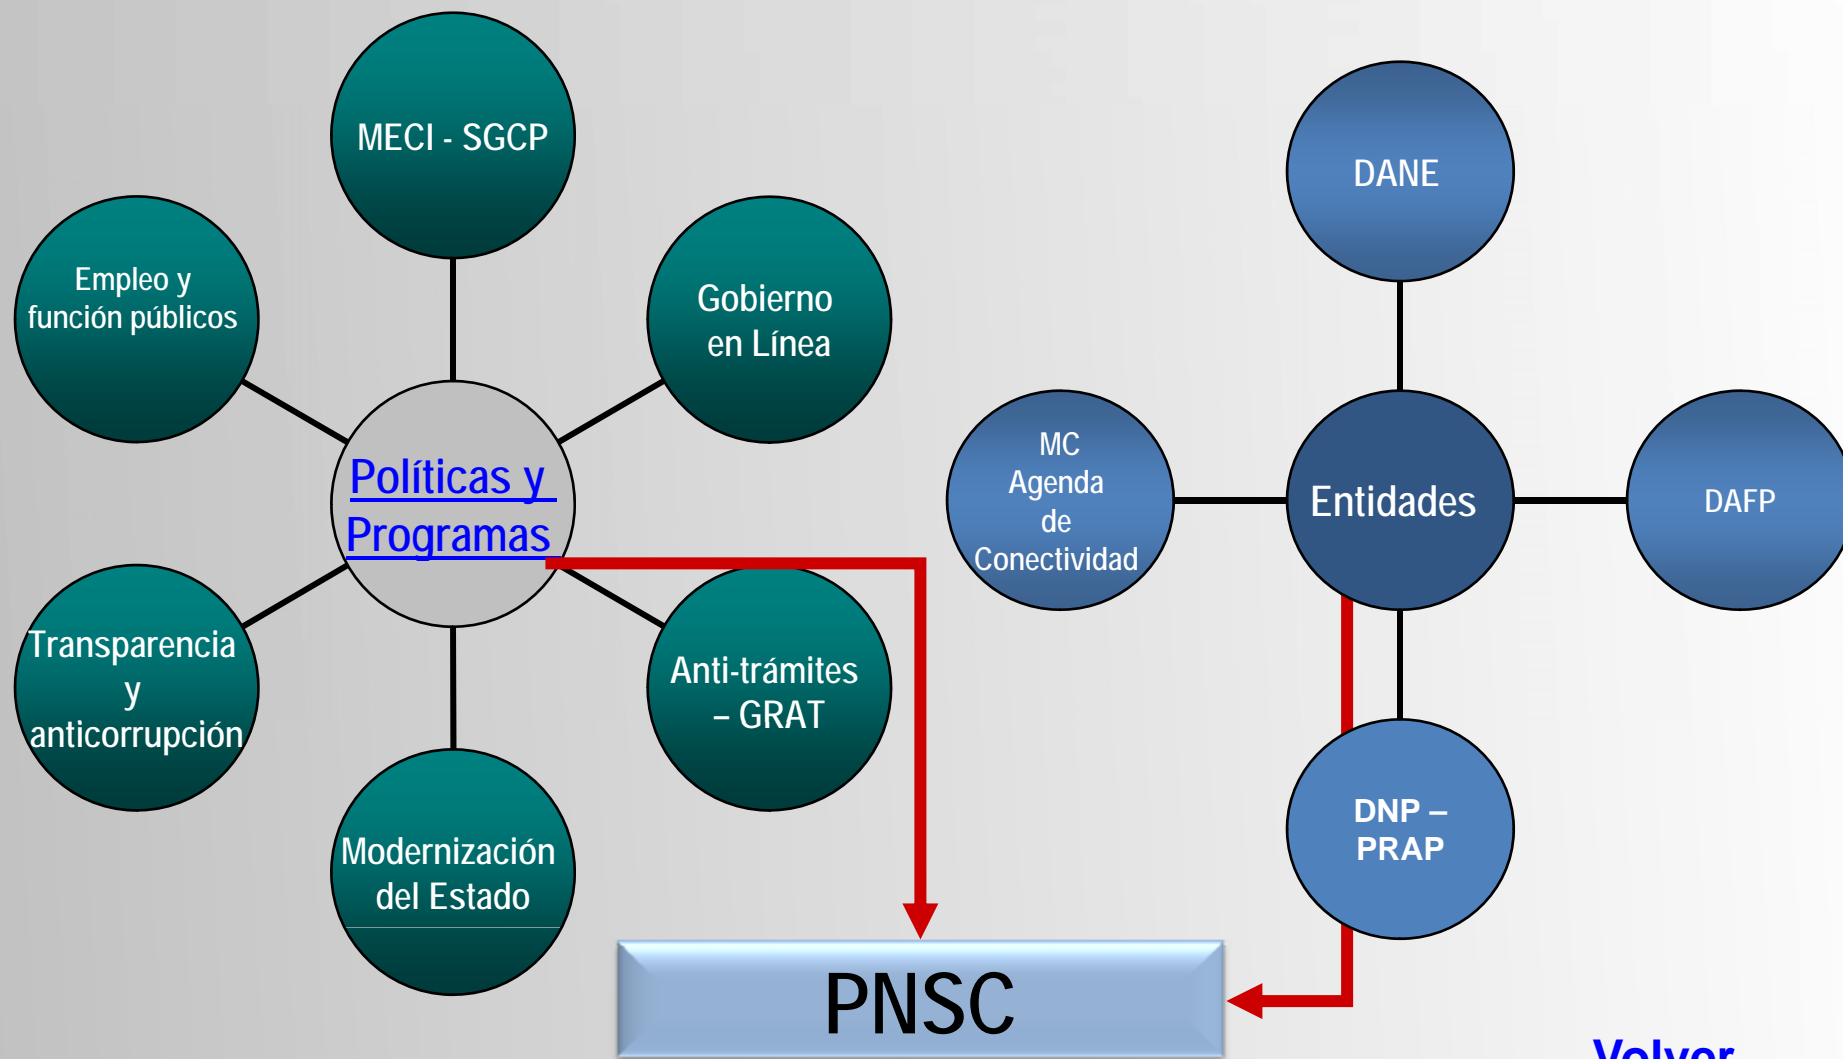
MECI - SGCP

Empleo y función públicos

Gobierno en Línea

Políticas y Programas

Transparencia y anticorrupción

Anti-trámites – GRAT

Modernización del Estado

DANE

MC Agenda de Conectividad

Entidades

DAFP

DNP – PRAP

PNSC

Volver